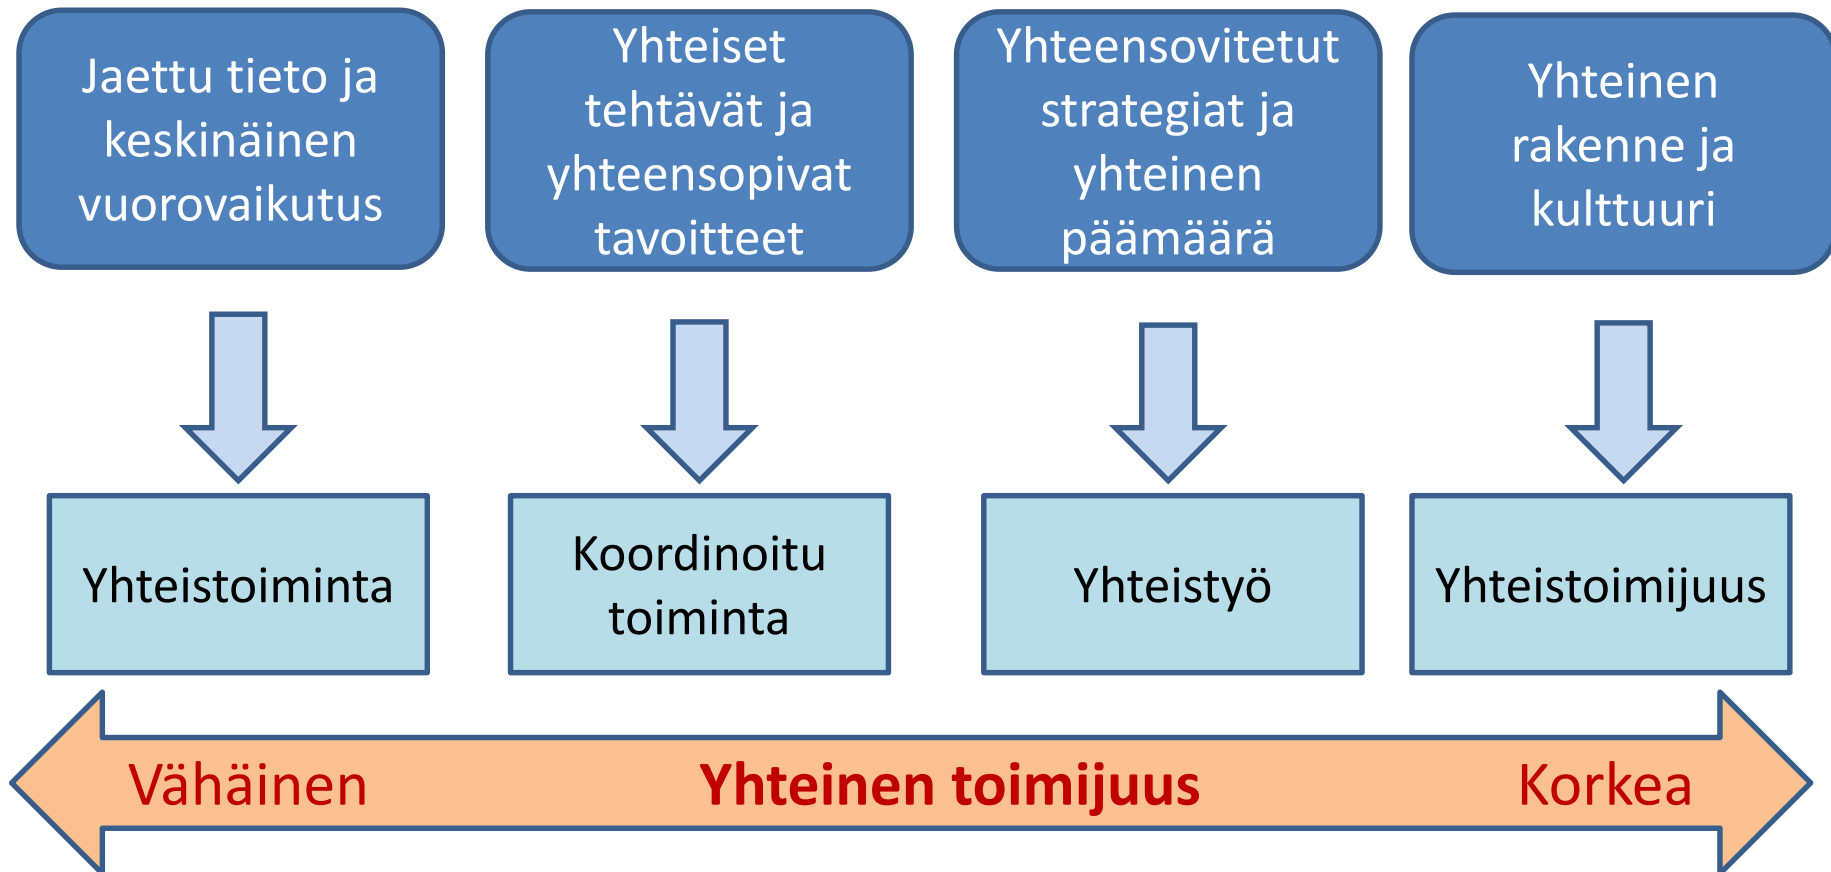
Jaettu tieto ja keskinäinen vuorovaikutus

Yhteiset tehtävät ja yhteensopivat tavoitteet

Yhteensovitetut strategiat ja yhteinen päämäärä

Yhteinen rakenne ja kulttuuri

Yhteistoiminta

Koordinoitu toiminta

Yhteistyö

Yhteistoimijuus

Vähäinen

Yhteinen toimijuus

Korkea